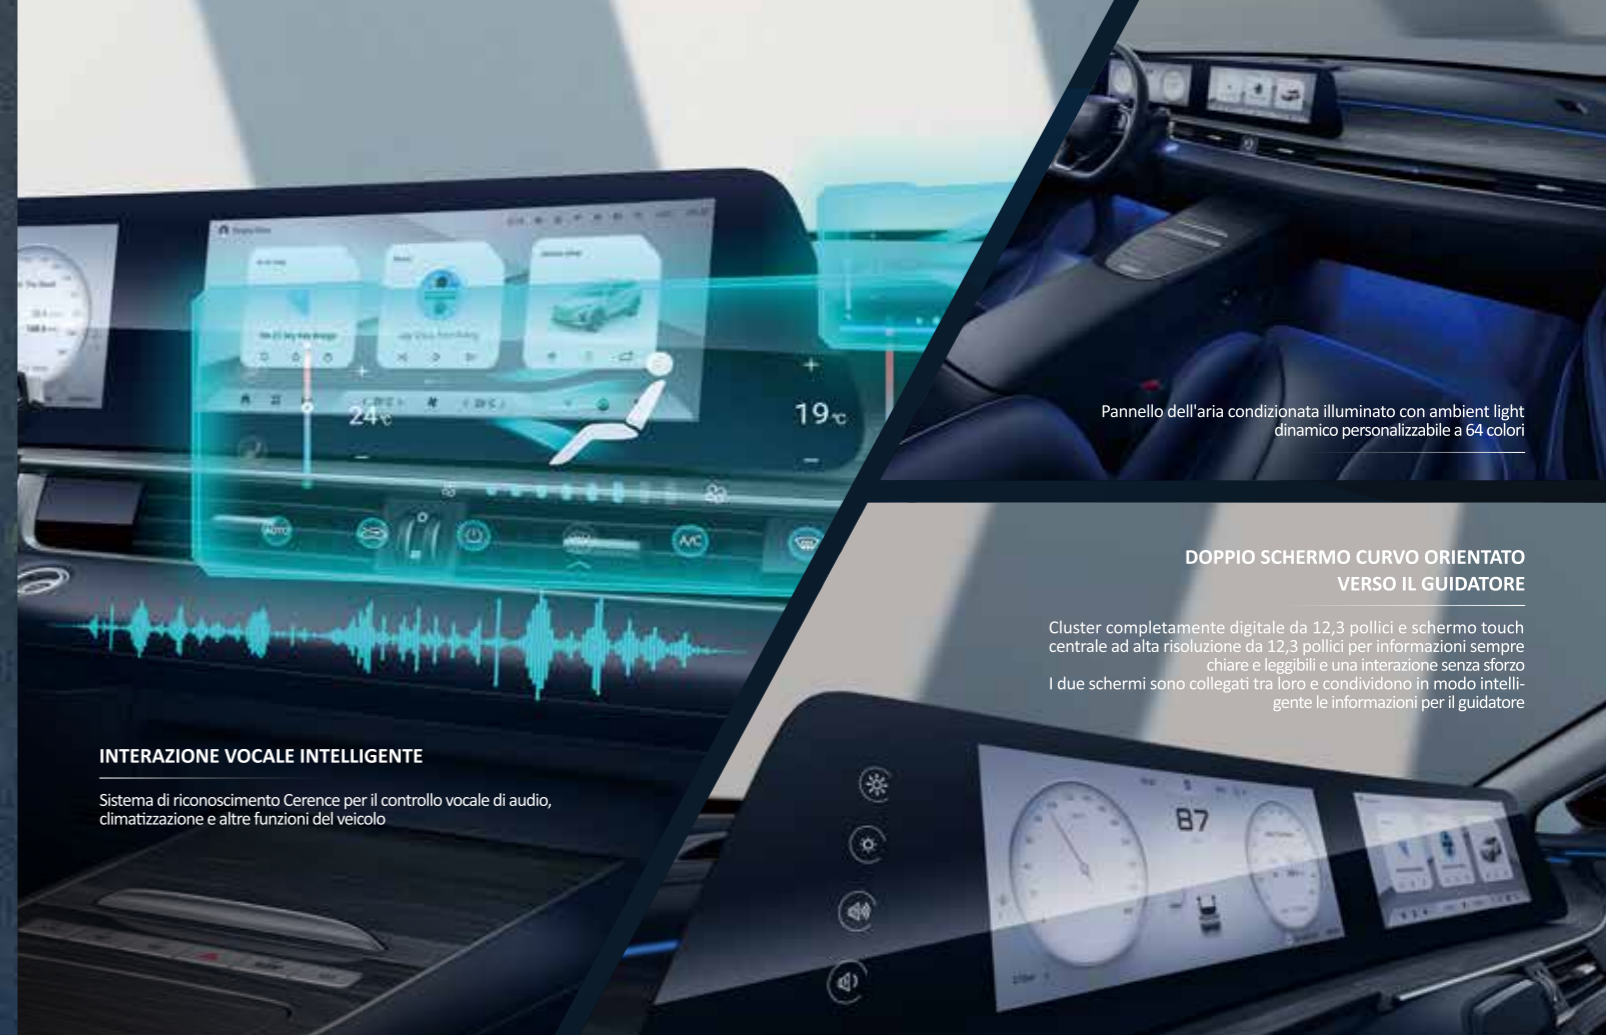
24℃

19℃

AUTO

A/C

87

Pannello dell'aria condizionata illuminato con ambient light dinamico personalizzabile a 64 colori

DOPPIO SCHERMO CURVO ORIENTATO VERSO IL GUIDATORE

Cluster completamente digitale da 12,3 pollici e schermo touch centrale ad alta risoluzione da 12,3 pollici per informazioni sempre chiare e leggibili e una interazione senza sforzo
I due schermi sono collegati tra loro e condividono in modo intelligente le informazioni per il guidatore

INTERAZIONE VOCALE INTELLIGENTE

Sistema di riconoscimento Cerence per il controllo vocale di audio, climatizzazione e altre funzioni del veicolo